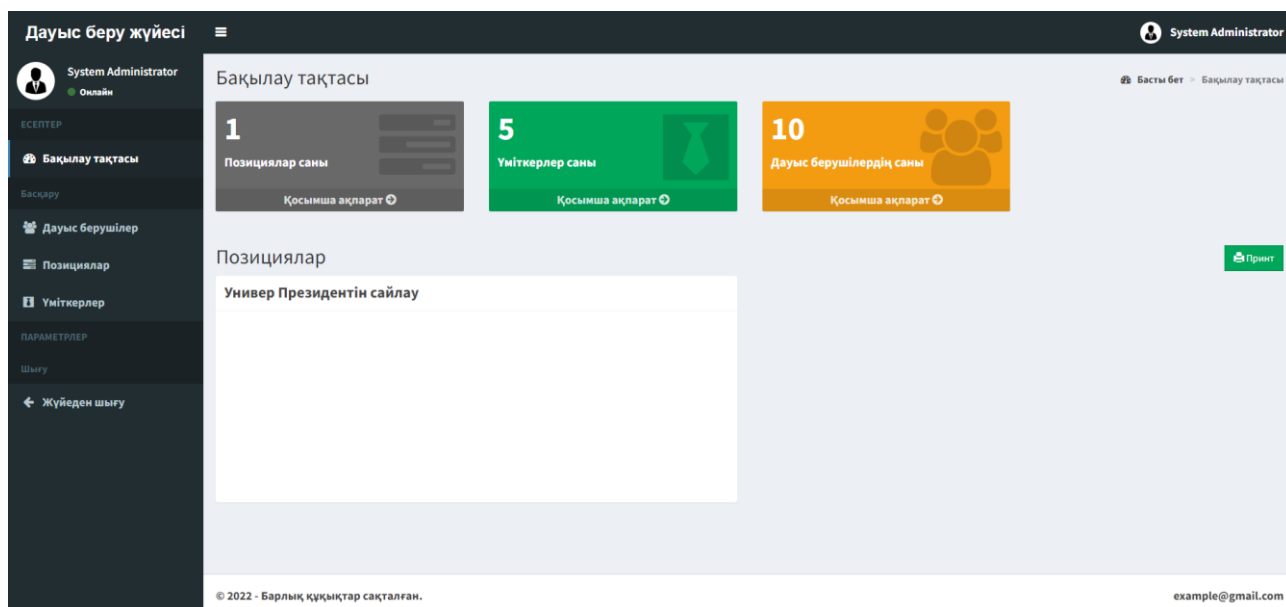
Дауыс беру жүйесі

System Administrator

System Administrator
Онлайн

ЕСЕПТЕР

Бақылау тақтасы

Басқару

Дауыс берушілер

Позициялар

Үміткерлер

ПАРАМЕТРЛЕР

Шығу

Жүйеден шығу

Бақылау тақтасы

Басты бет > Бақылау тақтасы

1
Позициялар саны
Қосымша ақпарат

5
Үміткерлер саны
Қосымша ақпарат

10
Дауыс берушілердің саны
Қосымша ақпарат

Позициялар

Принт

Универ Президентін сайлау

© 2022 - Барлық құқықтар сақталған.

example@gmail.com